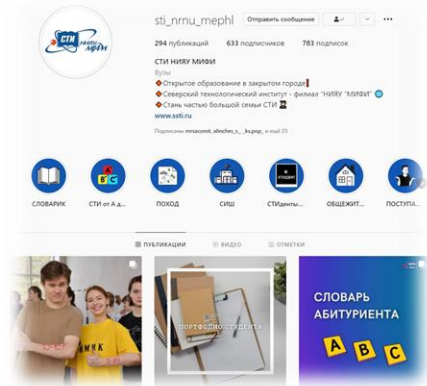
sti_nrnu_mephi Отправить сообщение ...

294 публикаций 633 подписчиков 783 подписок

СТИ НИЯУ МИФИ
Вузы
Открытое образование в закрытом городе
Северский технологический институт - филиал "НИЯУ "МИФИ"
Стань частью большой семьи СТИ
www.ssti.ru

Подписаны: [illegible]

СЛОВАРИК
СТИ от А д...
ПОХОД
СИШ
СТИденты...
ОБЩЕЖИТ...
ПОСТУПА...

ПУБЛИКАЦИИ ВИДЕО ОТМЕТКИ

ПОРТФОЛИО СТУДЕНТА

СЛОВАРЬ АБИТУРИЕНТА
A B C